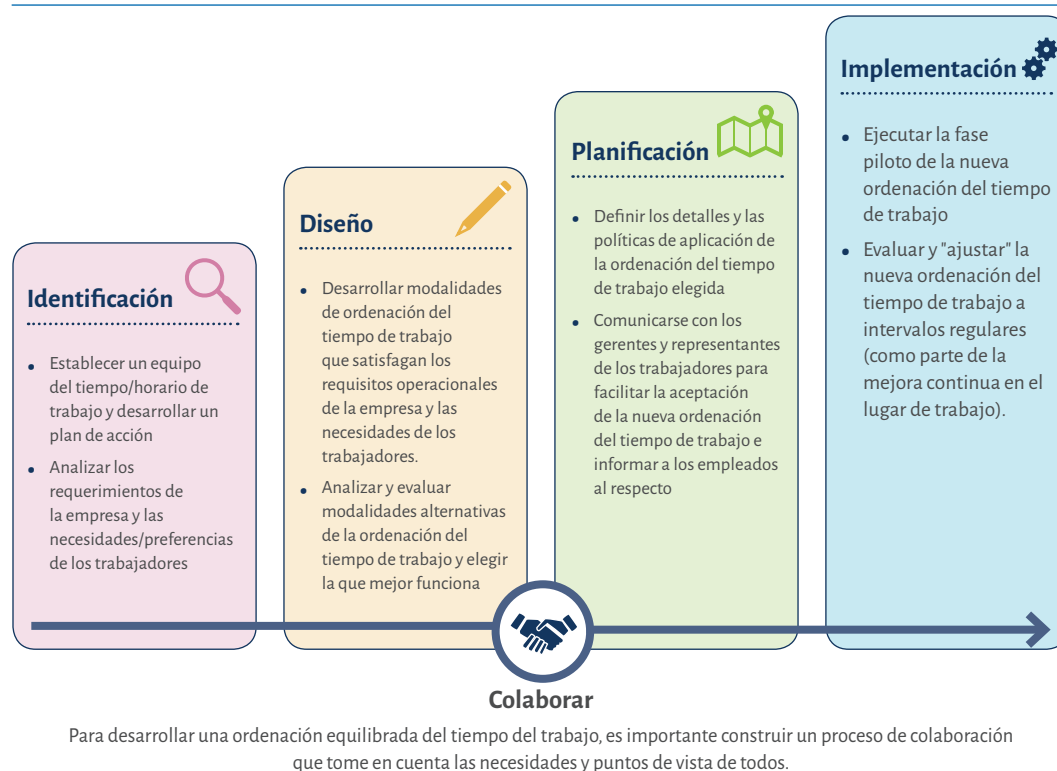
Identificación

- Establecer un equipo del tiempo/horario de trabajo y desarrollar un plan de acción
- Analizar los requerimientos de la empresa y las necesidades/preferencias de los trabajadores

Diseño

- Desarrollar modalidades de ordenación del tiempo de trabajo que satisfagan los requisitos operacionales de la empresa y las necesidades de los trabajadores.
- Analizar y evaluar modalidades alternativas de la ordenación del tiempo de trabajo y elegir la que mejor funciona

Planificación

- Definir los detalles y las políticas de aplicación de la ordenación del tiempo de trabajo elegida
- Comunicarse con los gerentes y representantes de los trabajadores para facilitar la aceptación de la nueva ordenación del tiempo de trabajo e informar a los empleados al respecto

Implementación

- Ejecutar la fase piloto de la nueva ordenación del tiempo de trabajo
- Evaluar y "ajustar" la nueva ordenación del tiempo de trabajo a intervalos regulares (como parte de la mejora continua en el lugar de trabajo).

Colaborar

Para desarrollar una ordenación equilibrada del tiempo del trabajo, es importante construir un proceso de colaboración que tome en cuenta las necesidades y puntos de vista de todos.